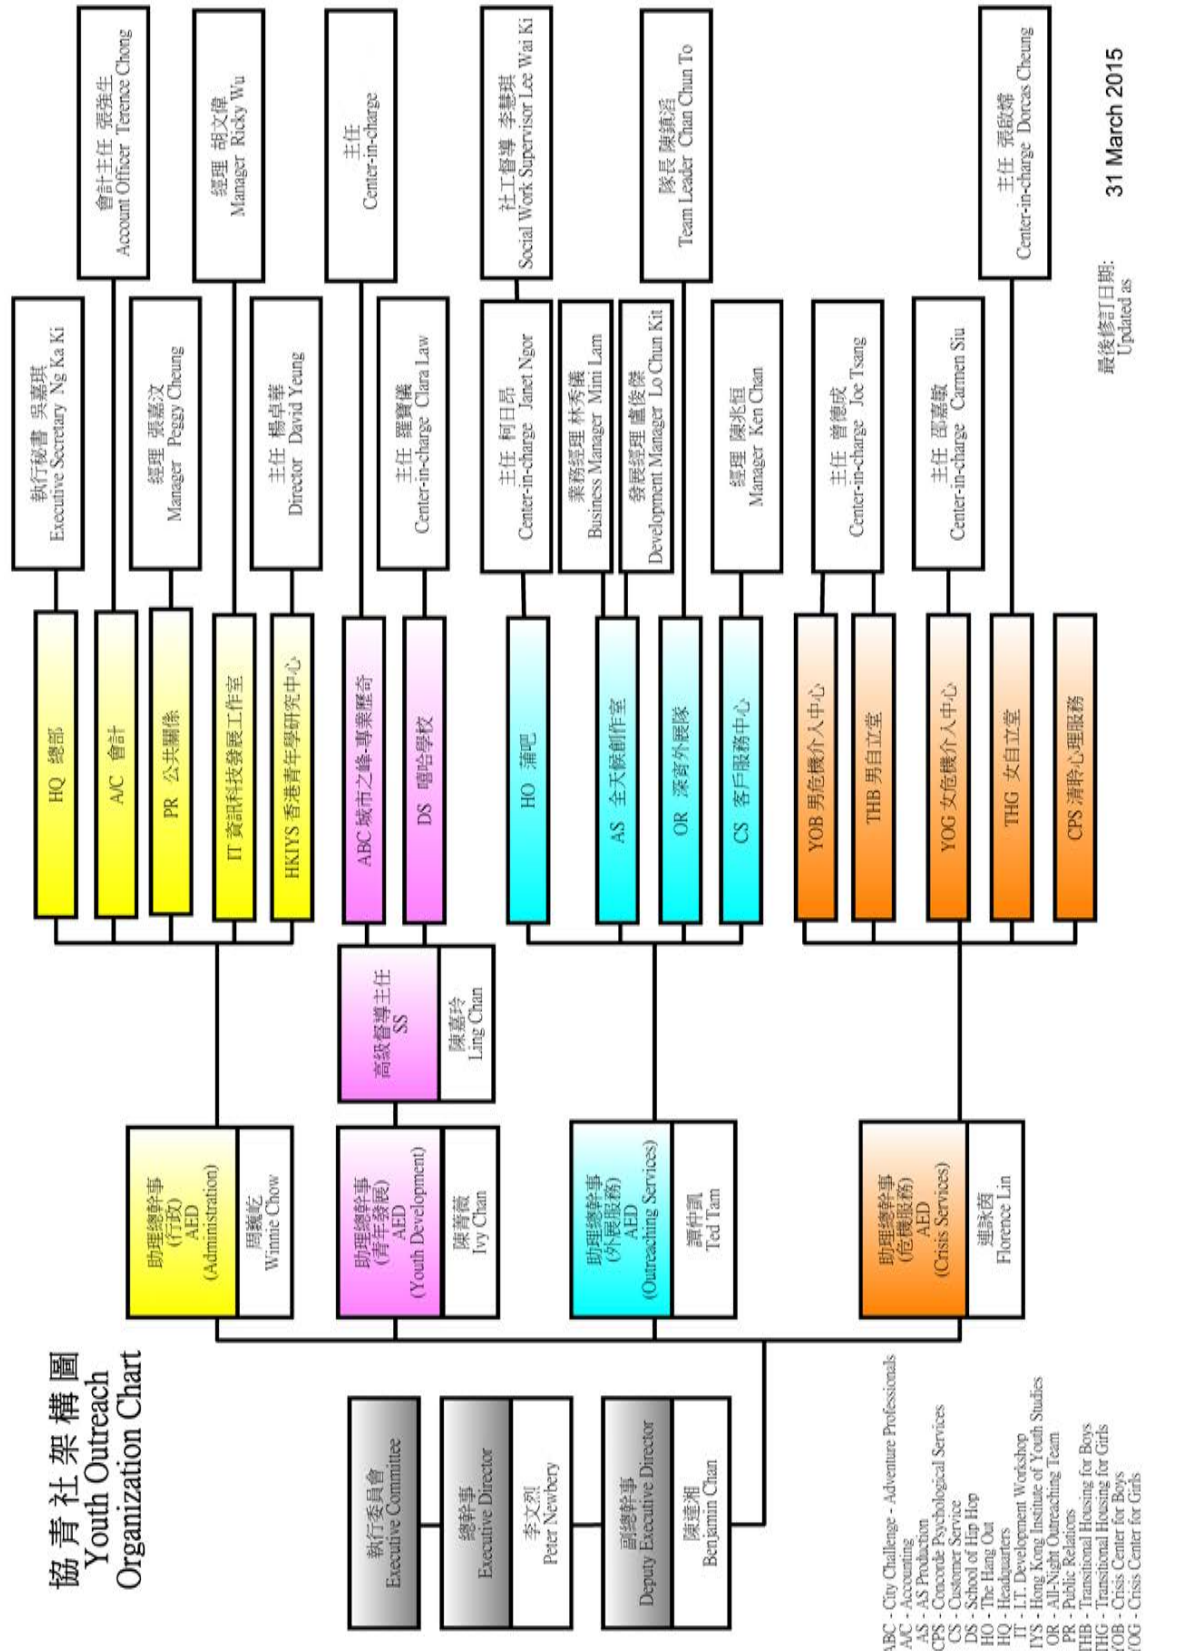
協青社架構圖
Youth Outreach
Organization Chart

執行委員會
Executive Committee

總幹事
Executive Director
李文烈
Peter Newbery

副總幹事
Deputy Executive Director
陳達湘
Benjamin Chan

助理總幹事
(行政)
AED
(Administration)
周巍屹
Winnie Chow

助理總幹事
(青年發展)
AED
(Youth Development)
陳菁薇
Ivy Chan

高級督導主任
SS
陳嘉玲
Ling Chan

助理總幹事
(外展服務)
AED
(Outreaching Services)
譚仲凱
Ted Tam

助理總幹事
(危機服務)
AED
(Crisis Services)
連詠茵
Florence Lin

HQ 總部
A/C 會計
PR 公共關係
IT 資訊科技發展工作室
HKIYS 香港青年學研究中心
ABC 城市之峰-專業歷奇
DS 嘻哈學校
HO 蒲吧
AS 全天候創作室
OR 深宵外展隊
CS 客戶服務中心
YOB 男危機介入中心
THB 男自立室
YOG 女危機介入中心
THG 女自立室
CPS 清聆心理服務

執行秘書 吳嘉琪
Executive Secretary Ng Ka Ki

會計主任 張強生
Account Officer Terence Chong

經理 張嘉汶
Manager Peggy Cheung

經理 胡文偉
Manager Ricky Wu

主任 楊卓華
Director David Yeung

主任
Center-in-charge

主任 羅寶儀
Center-in-charge Clara Law

主任 柯日昂
Center-in-charge Janet Ngor

社工督導 李慧琪
Social Work Supervisor Lee Wai Ki

業務經理 林秀儀
Business Manager Mini Lam

發展經理 盧俊傑
Development Manager Lo Chun Kit

隊長 陳鎮滔
Team Leader Chan Chun To

經理 陳兆恒
Manager Ken Chan

主任 曾德成
Center-in-charge Joe Tsang

主任 邵嘉敏
Center-in-charge Carmen Siu

主任 張啟鋒
Center-in-charge Dorcas Cheung

最後修訂日期:
Updated as
31 March 2015

ABC - City Challenge - Adventure Professionals
A/C - Accounting
AS - AS Production
CPS - Concorde Psychological Services
CS - Customer Service
DS - School of Hip Hop
HO - The Hang Out
HQ - Headquarters
IT - I.T. Development Workshop
HKIYS - Hong Kong Institute of Youth Studies
OR - All-Night Outreaching Team
PR - Public Relations
THB - Transitional Housing for Boys
THG - Transitional Housing for Girls
YOB - Crisis Center for Boys
YOG - Crisis Center for Girls